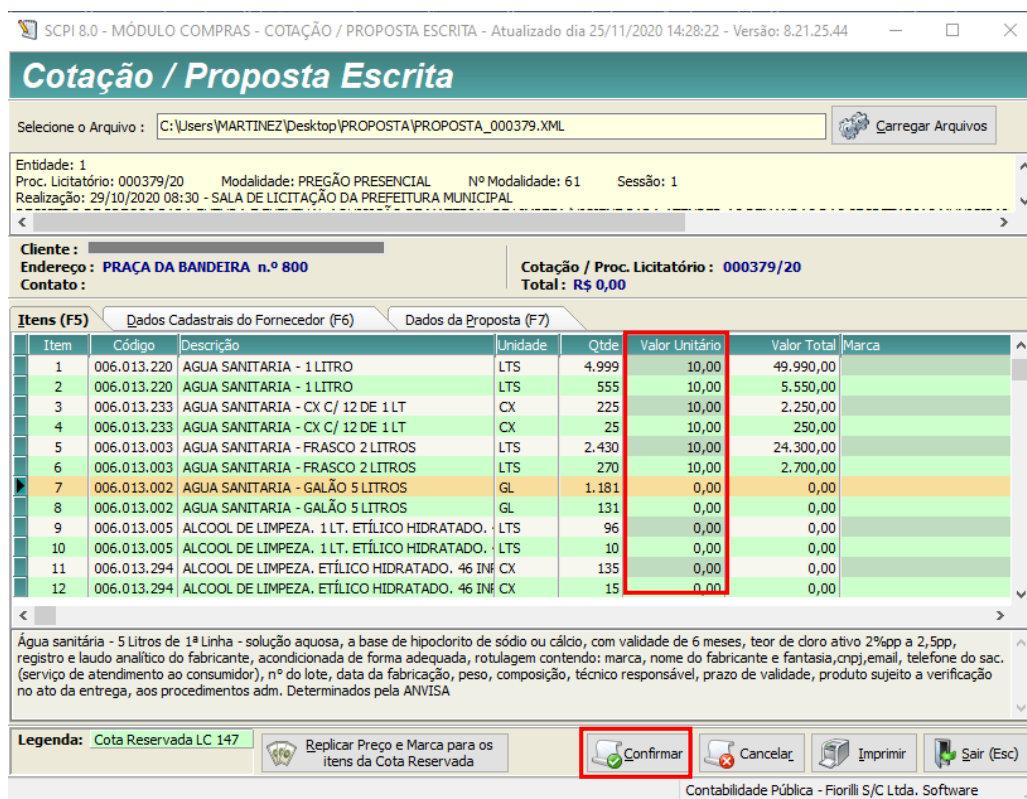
SCPI 8.0 - MÓDULO COMPRAS - COTAÇÃO / PROPOSTA ESCRITA - Atualizado dia 25/11/2020 14:28:22 - Versão: 8.21.25.44

Cotação / Proposta Escrita

Selecione o Arquivo : C:\Users\MARTINEZ\Desktop\PROPOSTA\PROPOSTA_000379.XML

Carregar Arquivos

Entidade: 1
Proc. Licitatório: 000379/20 Modalidade: PREGÃO PRESENCIAL Nº Modalidade: 61 Sessão: 1
Realização: 29/10/2020 08:30 - SALA DE LICITAÇÃO DA PREFEITURA MUNICIPAL
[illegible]

Cliente : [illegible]
Endereço : PRAÇA DA BANDEIRA n.º 800
Contato :

Cotação / Proc. Licitatório : 000379/20
Total : R$ 0,00

Itens (F5) | Dados Cadastrais do Fornecedor (F6) | Dados da Proposta (F7)

| Item | Código | Descrição | Unidade | Qtde | Valor Unitário | Valor Total | Marca |
|---|---|---|---|---|---|---|---|
| 1 | 006.013.220 | AGUA SANITARIA - 1 LITRO | LTS | 4.999 | 10,00 | 49.990,00 | |
| 2 | 006.013.220 | AGUA SANITARIA - 1 LITRO | LTS | 555 | 10,00 | 5.550,00 | |
| 3 | 006.013.233 | AGUA SANITARIA - CX C/ 12 DE 1 LT | CX | 225 | 10,00 | 2.250,00 | |
| 4 | 006.013.233 | AGUA SANITARIA - CX C/ 12 DE 1 LT | CX | 25 | 10,00 | 250,00 | |
| 5 | 006.013.003 | AGUA SANITARIA - FRASCO 2 LITROS | LTS | 2.430 | 10,00 | 24.300,00 | |
| 6 | 006.013.003 | AGUA SANITARIA - FRASCO 2 LITROS | LTS | 270 | 10,00 | 2.700,00 | |
| 7 | 006.013.002 | AGUA SANITARIA - GALÃO 5 LITROS | GL | 1.181 | 0,00 | 0,00 | |
| 8 | 006.013.002 | AGUA SANITARIA - GALÃO 5 LITROS | GL | 131 | 0,00 | 0,00 | |
| 9 | 006.013.005 | ALCOOL DE LIMPEZA. 1 LT. ETÍLICO HIDRATADO. | LTS | 96 | 0,00 | 0,00 | |
| 10 | 006.013.005 | ALCOOL DE LIMPEZA. 1 LT. ETÍLICO HIDRATADO. | LTS | 10 | 0,00 | 0,00 | |
| 11 | 006.013.294 | ALCOOL DE LIMPEZA. ETÍLICO HIDRATADO. 46 INF | CX | 135 | 0,00 | 0,00 | |
| 12 | 006.013.294 | ALCOOL DE LIMPEZA. ETÍLICO HIDRATADO. 46 INF | CX | 15 | 0,00 | 0,00 | |

Água sanitária - 5 Litros de 1ª Linha - solução aquosa, a base de hipoclorito de sódio ou cálcio, com validade de 6 meses, teor de cloro ativo 2%pp a 2,5pp, registro e laudo analítico do fabricante, acondicionada de forma adequada, rotulagem contendo: marca, nome do fabricante e fantasia,cnpj,email, telefone do sac.(serviço de atendimento ao consumidor), nº do lote, data da fabricação, peso, composição, técnico responsável, prazo de validade, produto sujeito a verificação no ato da entrega, aos procedimentos adm. Determinados pela ANVISA

Legenda: Cota Reservada LC 147

Replicar Preço e Marca para os itens da Cota Reservada

Confirmar | Cancelar | Imprimir | Sair (Esc)

Contabilidade Pública - Fiorilli S/C Ltda. Software